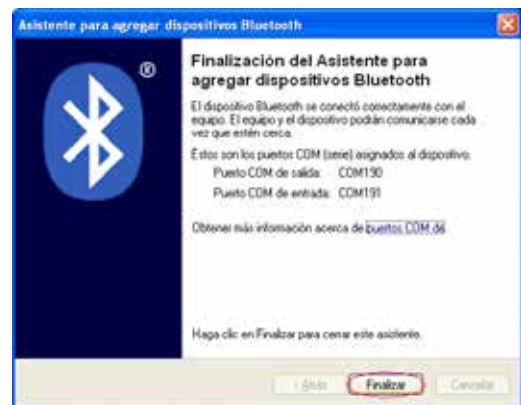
Asistente para agregar dispositivos Bluetooth

®

Finalización del Asistente para agregar dispositivos Bluetooth

El dispositivo Bluetooth se conectó correctamente con el equipo. El equipo y el dispositivo podrán comunicarse cada vez que estén cerca.

Éstos son los puertos COM (serie) asignados al dispositivo.

Puerto COM de salida: COM190

Puerto COM de entrada: COM191

Obtener más información acerca de puertos COM de

Haga clic en Finalizar para cerrar este asistente.

< Atrás Finalizar Cancelar